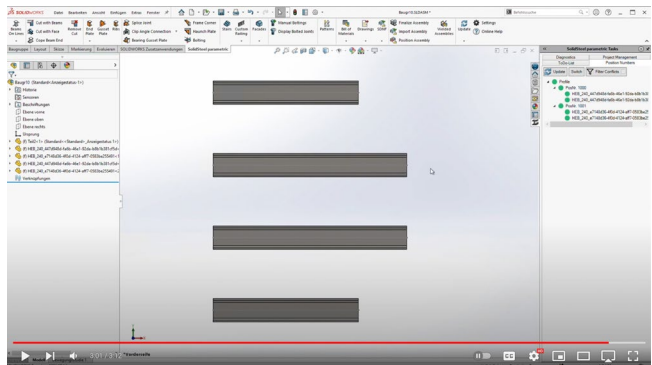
SOLIDWORKS Datei Bearbeiten Ansicht Einfügen Extras Fenster

Baugr10.SLDASM *

Cut with Beams
Cut with Face
Cope Beam End
Remove Cut
End Plate
Gusset Plate
Rib Plate
Spline Joint
Clip Angle Connection
Bearing Gusset Plate
Frame Corner
Haunch Plate
Bolting
Stairs
Custom Railing
Parasites
Manual Bottings
Display Bolted Joints
Patterns
Bill of Materials
Drawings
DSM
Finalize Assembly
Import Assembly
Position Assembly
Mirrored Assemblies
Update
Settings
Online Help

Baugruppe Layout Skizze Markierung Evaluieren SOLIDWORKS Zusatzanwendungen SolidSteel parametric

Baugr10 (Standard<Anzeigestatus-1>)
Historie
Sensoren
Beschriftungen
Ebene vorne
Ebene oben
Ebene rechts
Ursprung
(f) Teil1<1> (Standard<<Standard>_Anzeigestatus 1>)
(f) HEB_240_a47a9d0d-fa6b-46e1-92da-b8b1b3f1c5fd<
(f) HEB_240_a7148d38-4f0d-4124-aff7-05f28e225491<
(f) HEB_240_a47a9d0d-fa6b-46e1-92da-b8b1b3f1c5fd<
(f) HEB_240_a7148d38-4f0d-4124-aff7-05f28e225491<
Verknüpfungen

SolidSteel parametric Tasks
Diagnostics
Project Management
T/Dis List
Position Numbers
Update
Switch
Filter Conflicts
Profile
Profile 1000
HEB_240_a47a9d0d-fa6b-46e1-92da-b8b1b3
HEB_240_a47a9d0d-fa6b-46e1-92da-b8b1b3
Profile 1001
HEB_240_a7148d38-4f0d-4124-aff7-05f28e22
HEB_240_a7148d38-4f0d-4124-aff7-05f28e22

3:01 / 3:12 · Kindersolfe